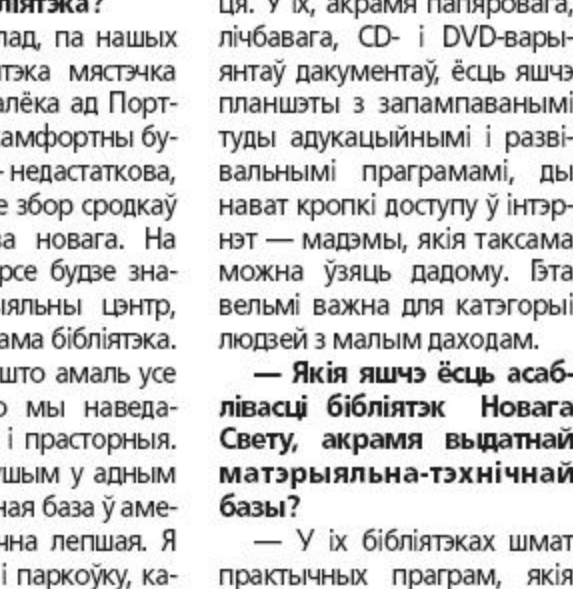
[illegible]іятэка?

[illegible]лад, па нашых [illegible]тэка мястэчка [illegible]алёка ад Порт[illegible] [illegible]амфортны бу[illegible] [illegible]- недастаткова, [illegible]е збор сродкаў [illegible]а новага. На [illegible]рсе будзе зна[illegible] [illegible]яльны цэнтр, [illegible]ама бібліятэка. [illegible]што амаль усе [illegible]о мы наведа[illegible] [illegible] і прасторныя. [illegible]шым у адным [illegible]ная база ў аме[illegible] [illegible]чна лепшая. Я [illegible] і паркоўку, ка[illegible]

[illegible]ця. У іх, акрамя папяровага, лічбавага, CD- і DVD-варыянтаў дакументаў, ёсць яшчэ планшэты з запампаванымі туды адукацыйнымі і развівальнымі праграмамі, ды нават кропкі доступу ў інтэрнэт — мадэмы, якія таксама можна ўзяць дадому. Гэта вельмі важна для катэгорыі людзей з малым даходам.

— Якія яшчэ ёсць асаблівасці бібліятэк Новага Свету, акрамя выдатнай матэрыяльна-тэхнічнай базы?

— У іх бібліятэках шмат практычных праграм, якія